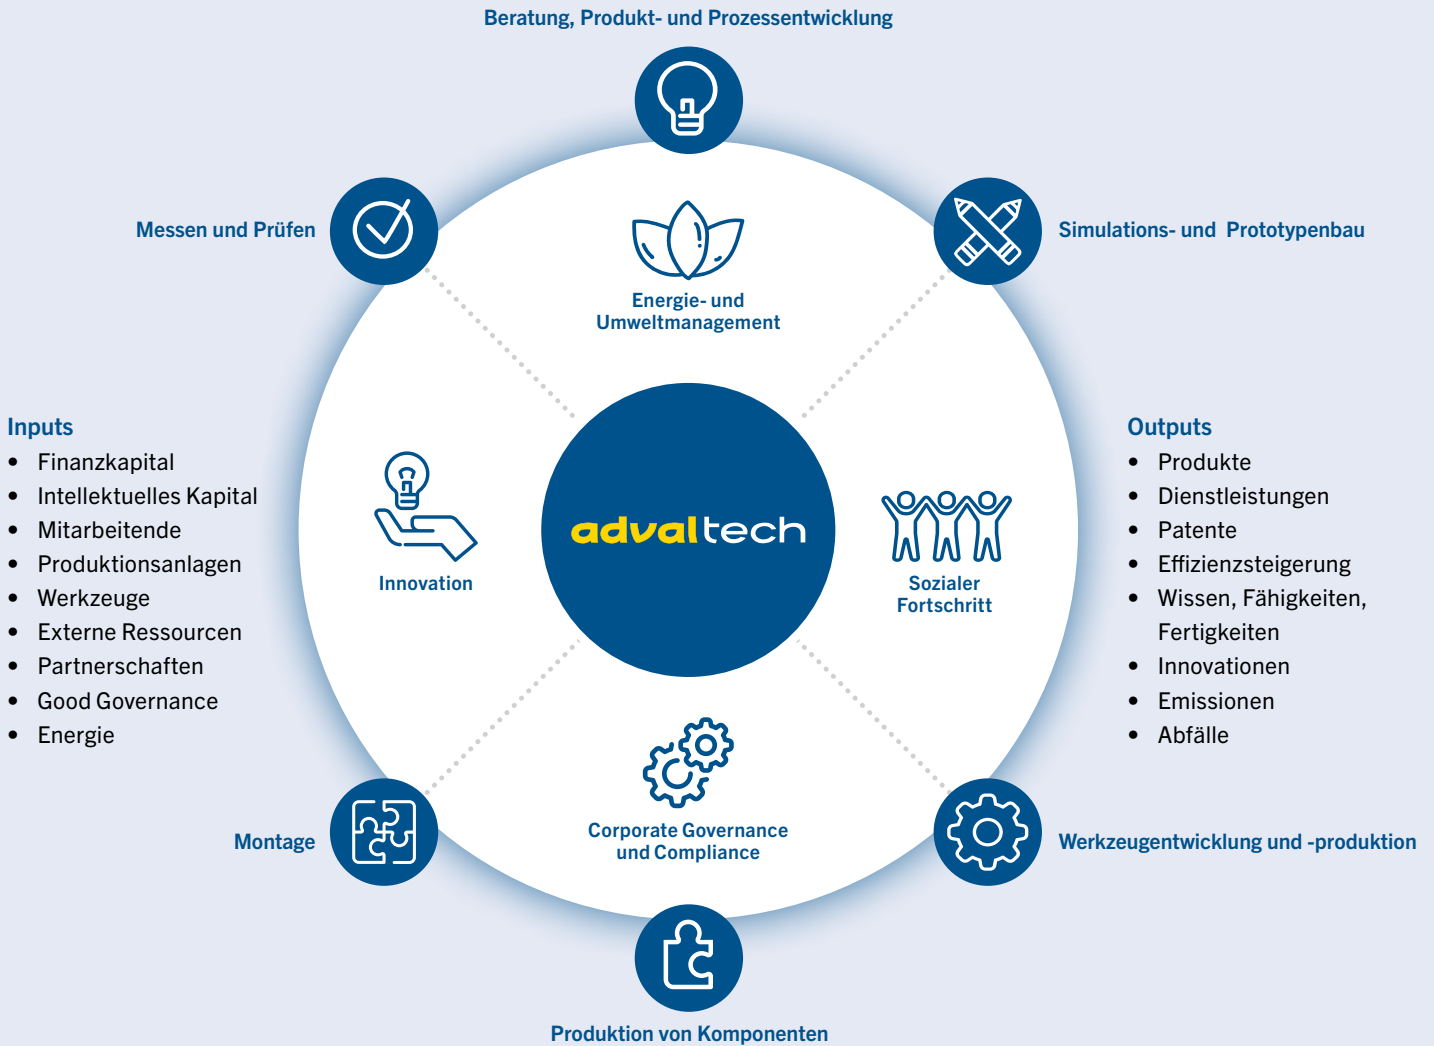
Beratung, Produkt- und Prozessentwicklung

Messen und Prüfen

Simulations- und Prototypenbau

Energie- und Umweltmanagement

Inputs
- Finanzkapital
- Intellektuelles Kapital
- Mitarbeitende
- Produktionsanlagen
- Werkzeuge
- Externe Ressourcen
- Partnerschaften
- Good Governance
- Energie

Innovation

advaltech

Sozialer Fortschritt

Outputs
- Produkte
- Dienstleistungen
- Patente
- Effizienzsteigerung
- Wissen, Fähigkeiten, Fertigkeiten
- Innovationen
- Emissionen
- Abfälle

Corporate Governance und Compliance

Montage

Werkzeugentwicklung und -produktion

Produktion von Komponenten